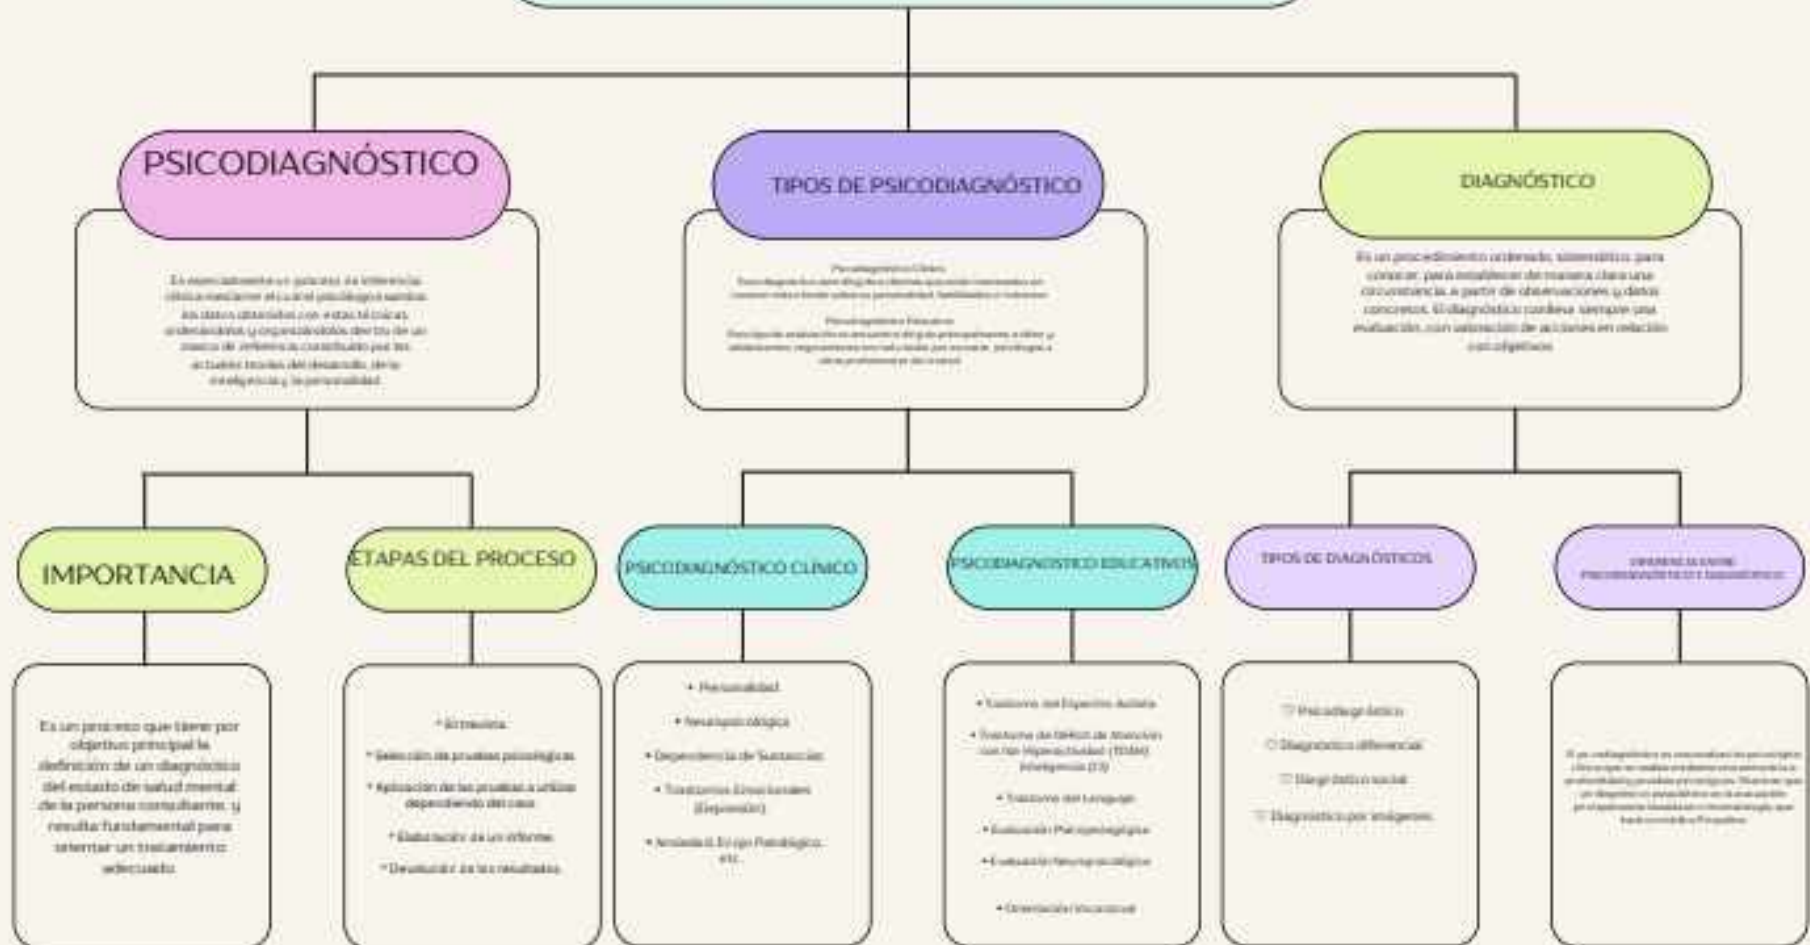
PSICODIAGNÓSTICO

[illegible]

TIPOS DE PSICODIAGNÓSTICO

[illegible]

DIAGNÓSTICO

Es un procedimiento ordenado, sistemático, para conocer, para establecer de manera clara una circunstancia, a partir de observaciones y datos concretos. El diagnóstico conlleva siempre una evaluación, con valoración de acciones en relación con objetivos.

IMPORTANCIA

Es un proceso que tiene por objetivo principal la definición de un diagnóstico del estado de salud mental de la persona consultante, y resulta fundamental para orientar un tratamiento adecuado.

ETAPAS DEL PROCESO

• Entrevista

• Selección de pruebas psicológicas

• Aplicación de las pruebas a utilizar dependiendo del caso

• Elaboración de un informe

• Devolución de los resultados

PSICODIAGNÓSTICO CLÍNICO

• Personalidad

• Neuropsicológico

• Dependencia de Sustancias

• Trastornos Emocionales (Depresión)

• Ansiedad, Duelo Patológico, etc.

PSICODIAGNÓSTICO EDUCATIVOS

• Trastorno del Espectro Autista

• Trastorno de Déficit de Atención con/sin Hiperactividad (TDAH) Inteligencia (CI)

• Trastorno del Lenguaje

• Evaluación Psicopedagógica

• Evaluación Neuropsicológica

• Orientación Vocacional

TIPOS DE DIAGNÓSTICOS

Psicodiagnóstico

Diagnóstico diferencial

Diagnóstico social

Diagnóstico por imágenes

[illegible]

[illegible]